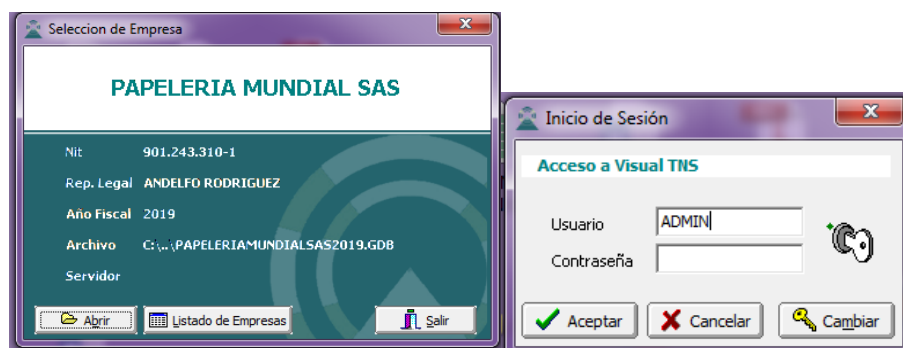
Seleccion de Empresa

PAPELERIA MUNDIAL SAS

Nit 901.243.310-1

Rep. Legal ANDELFO RODRIGUEZ

Año Fiscal 2019

Archivo C:\...\PAPELERIAMUNDIALSAS2019.GDB

Servidor

Abrir

Listado de Empresas

Salir

Inicio de Sesión

Acceso a Visual TNS

Usuario ADMIN

Contraseña

Aceptar

Cancelar

Cambiar